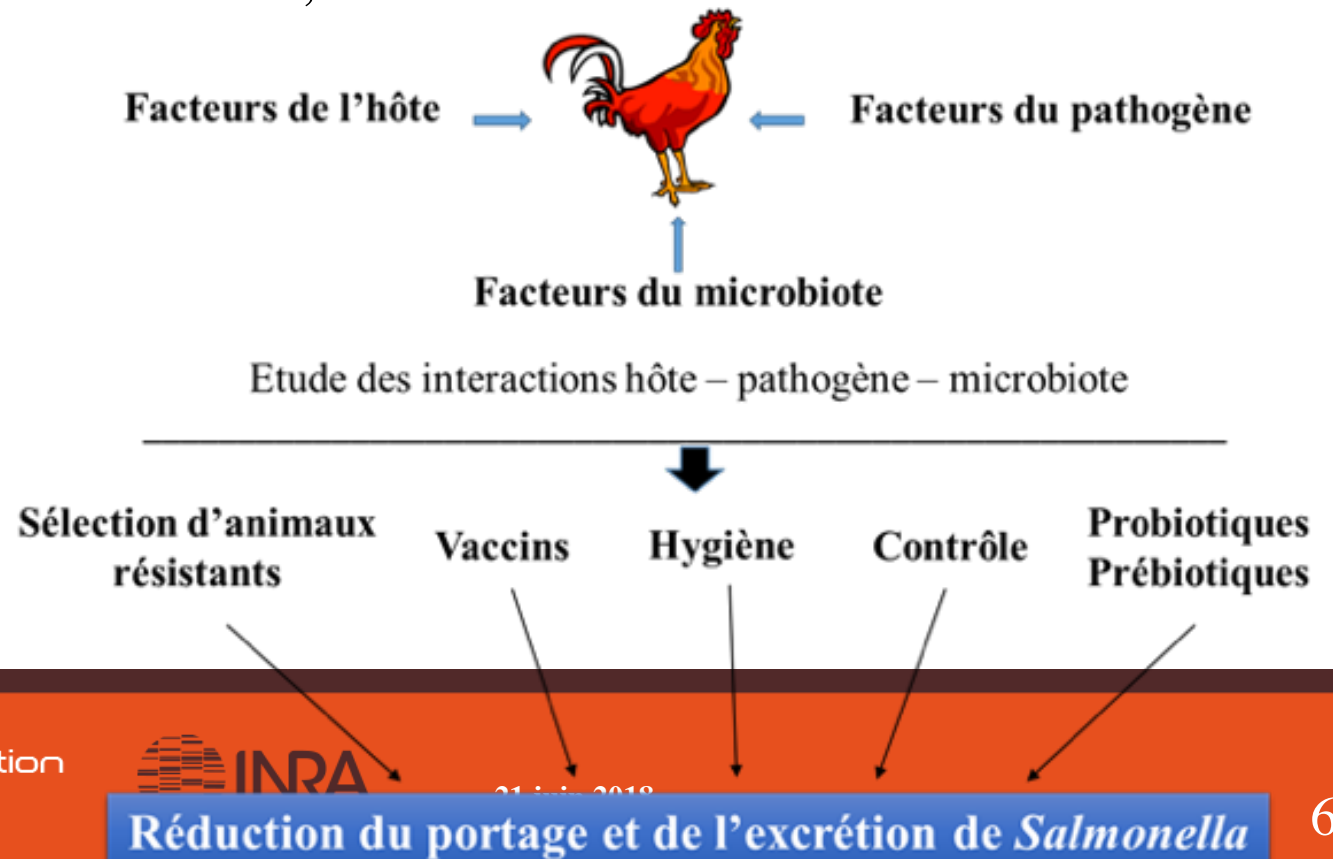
Facteurs de l'hôte

Facteurs du pathogène

Facteurs du microbiote

Etude des interactions hôte – pathogène – microbiote

Sélection d'animaux résistants

Vaccins

Hygiène

Contrôle

Probiotiques Prébiotiques

tion

INRA

21 juin 2018

Réduction du portage et de l'excrétion de *Salmonella*

6